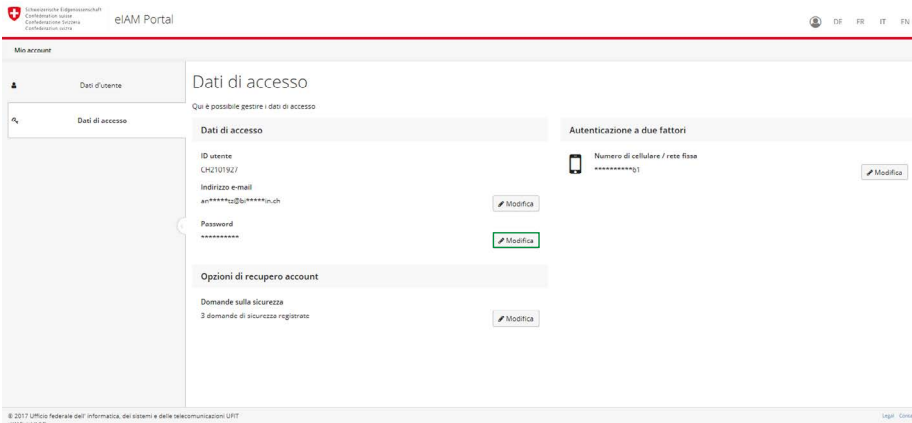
Schweizerische Eidgenossenschaft
Confédération suisse
Confederazione Svizzera
Confederaziun svizra

eIAM Portal

DE FR IT EN

Mio account

Dati d'utente

Dati di accesso

Dati di accesso

Qui è possibile gestire i dati di accesso

Dati di accesso

ID utente
CH2101927

Indirizzo e-mail
an*****tz@bi*****in.ch

Modifica

Password
**********

Modifica

Opzioni di recupero account

Domande sulla sicurezza
3 domande di sicurezza registrate

Modifica

Autenticazione a due fattori

Numero di cellulare / rete fissa
**********61

Modifica

© 2017 Ufficio federale dell' informatica, dei sistemi e delle telecomunicazioni UFIT

Legal Conta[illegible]